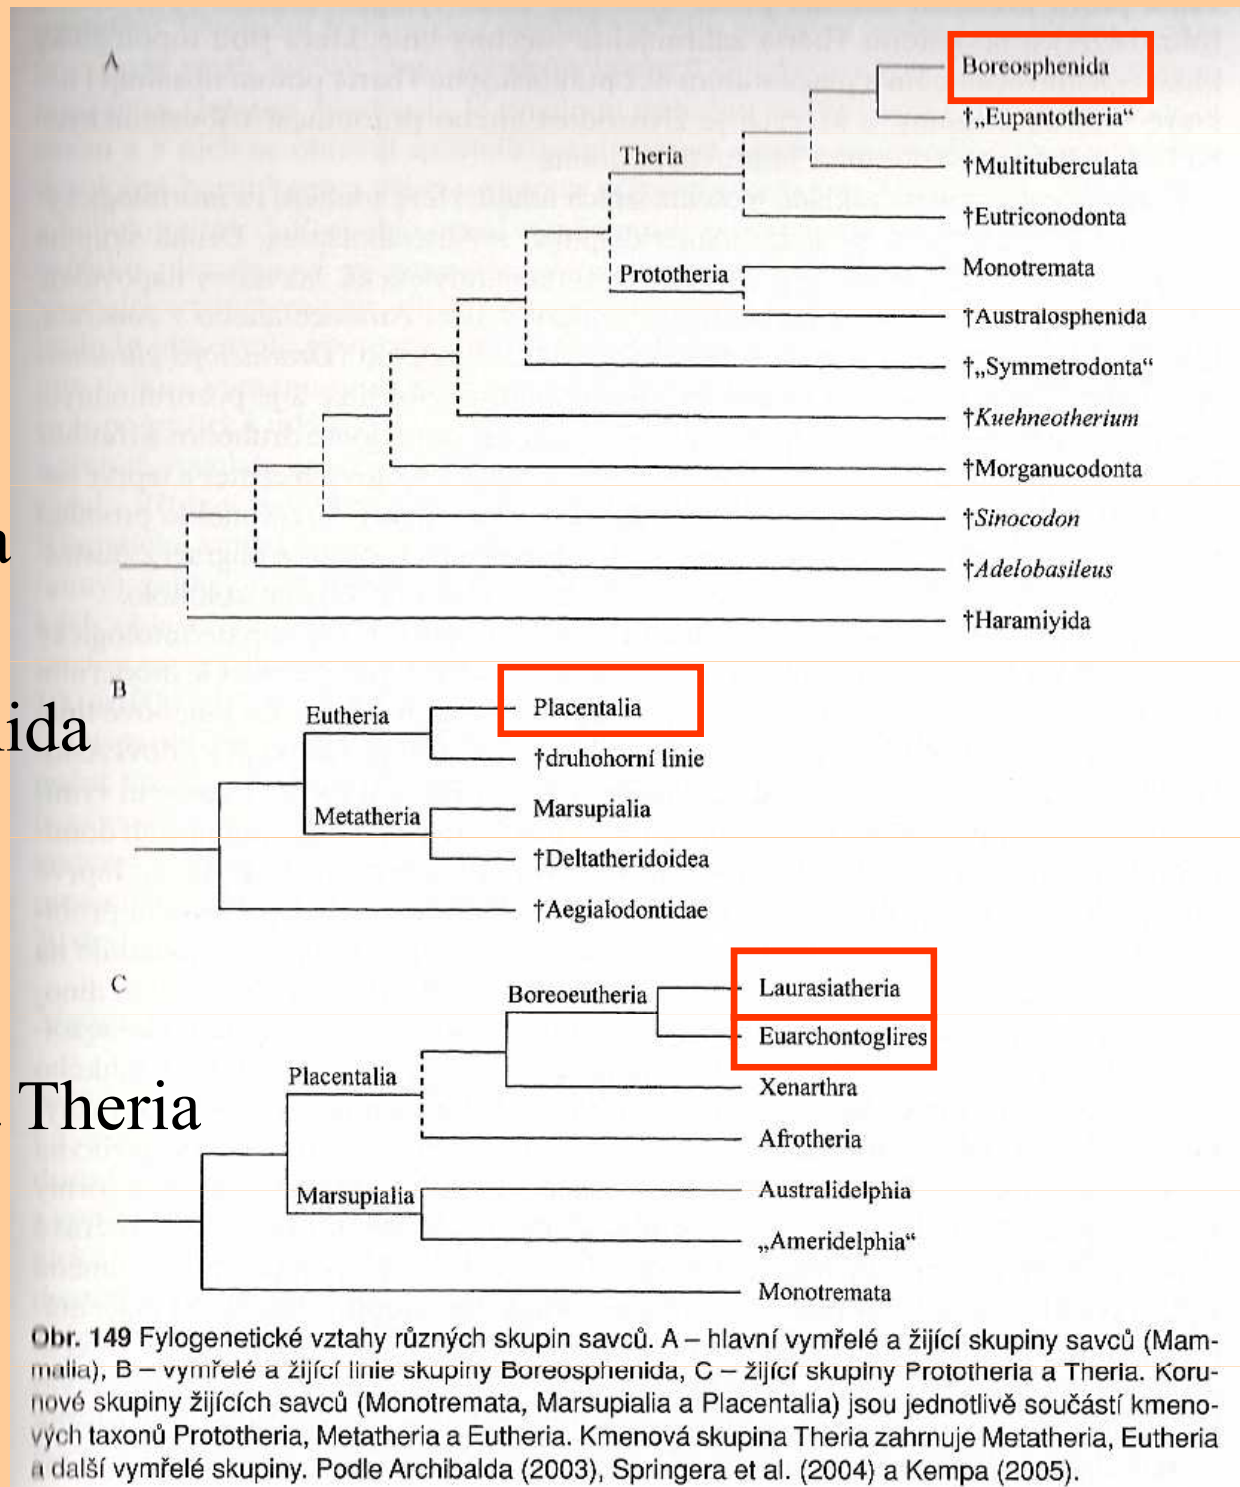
A

Boreosphenida
†„Eupantotheria“
Theria
†Multituberculata
†Eutriconodonta
Prototheria
Monotremata
†Australosphenida
†„Symmetrodonta“
†*Kuehneotherium*
†Morganucodonta
†*Sinocodon*
†*Adelobasileus*
†Haramiyida

a

B

Eutheria
Placentalia
†druhohorní linie
Metatheria
Marsupialia
†Deltatheridoidea
†Aegialodontidae

ida

C

Boreoeutheria
Laurasiatheria
Euarchontoglires
Placentalia
Xenarthra
Afrotheria
Marsupialia
Australidelphia
„Ameridelphia“
Monotremata

Theria

Obr. 149 Fylogenetické vztahy různých skupin savců. A – hlavní vymřelé a žijící skupiny savců (Mammalia), B – vymřelé a žijící linie skupiny Boreosphenida, C – žijící skupiny Prototheria a Theria. Korunové skupiny žijících savců (Monotremata, Marsupialia a Placentalia) jsou jednotlivě součástí kmenových taxonů Prototheria, Metatheria a Eutheria. Kmenová skupina Theria zahrnuje Metatheria, Eutheria a další vymřelé skupiny. Podle Archibalda (2003), Springera et al. (2004) a Kempa (2005).